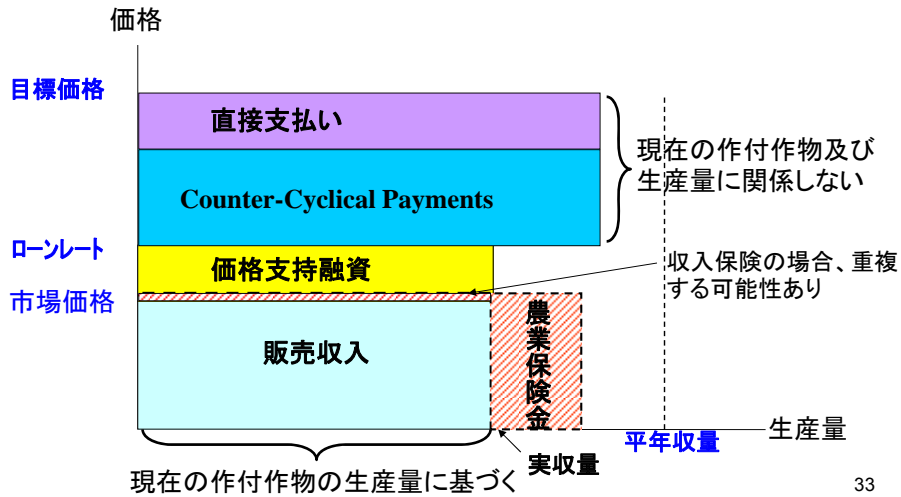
価格

目標価格

直接支払い

Counter-Cyclical Payments

現在の作付作物及び生産量に関係しない

ローンレート

価格支持融資

収入保険の場合、重複する可能性あり

市場価格

販売収入

農業保険金

平年収量

生産量

実収量

現在の作付作物の生産量に基づく

33